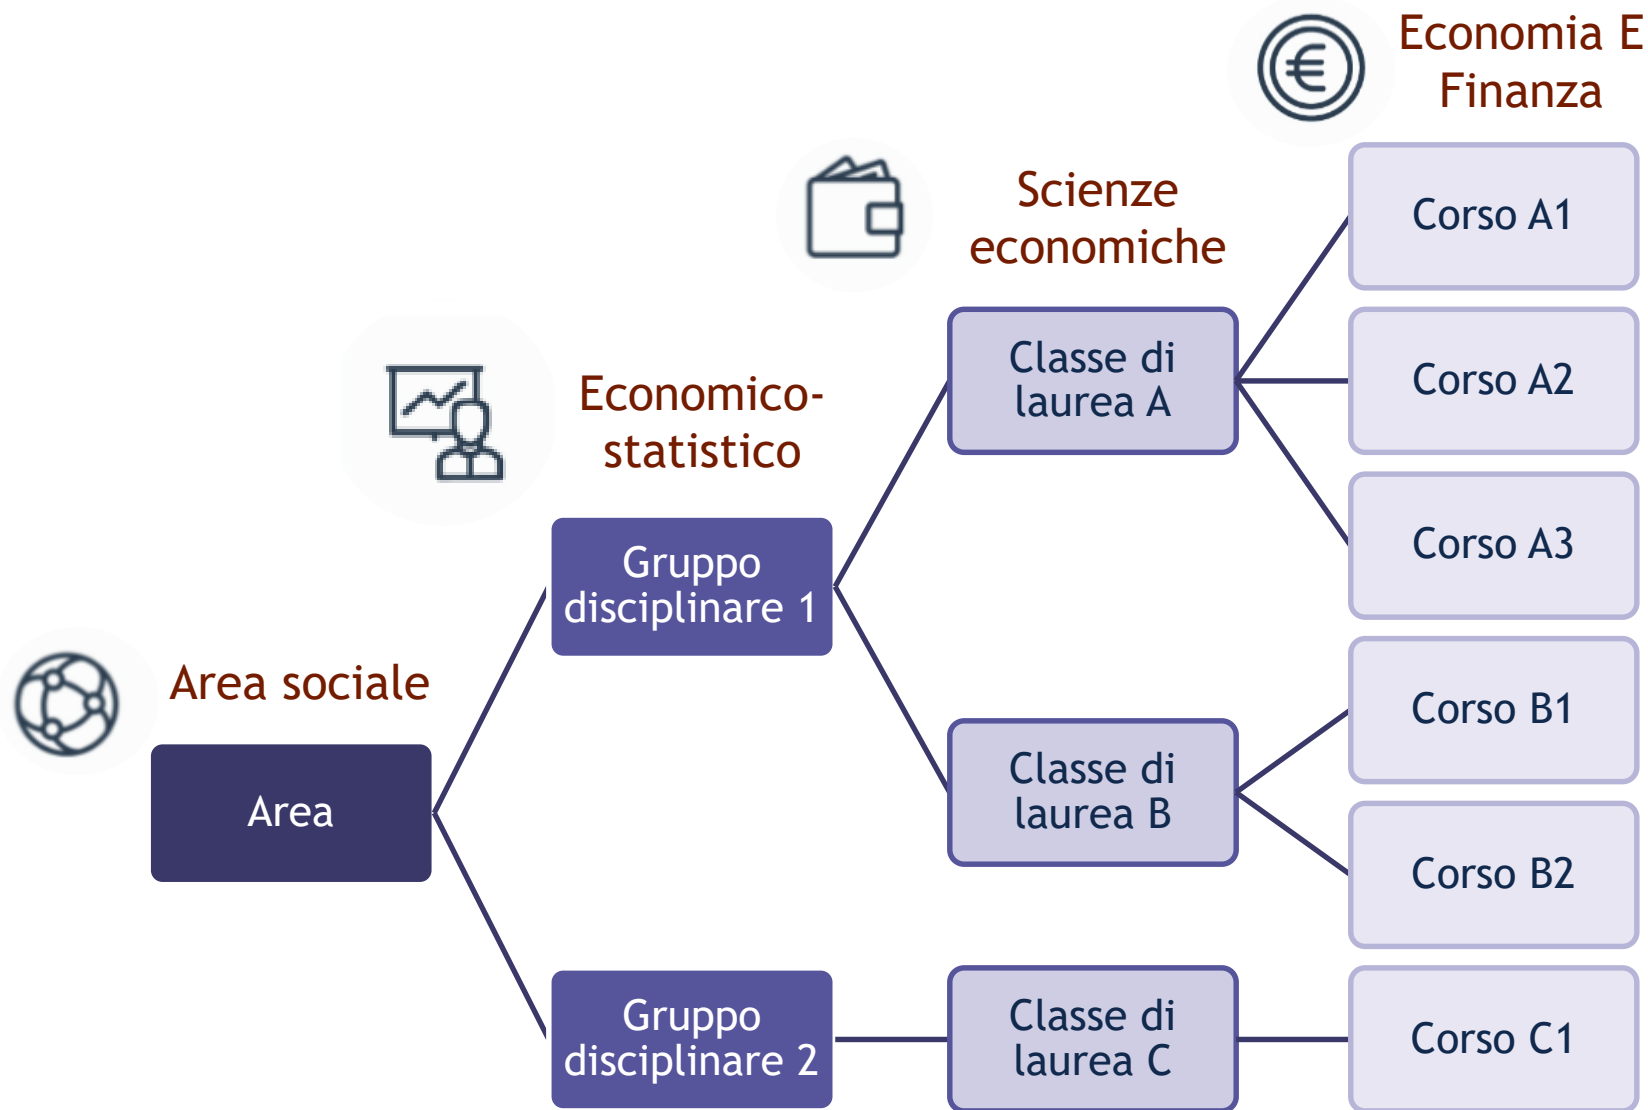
Economia E Finanza

Scienze economiche

Economico-statistico

Area sociale

Area

Gruppo disciplinare 1

Gruppo disciplinare 2

Classe di laurea A

Classe di laurea B

Classe di laurea C

Corso A1

Corso A2

Corso A3

Corso B1

Corso B2

Corso C1